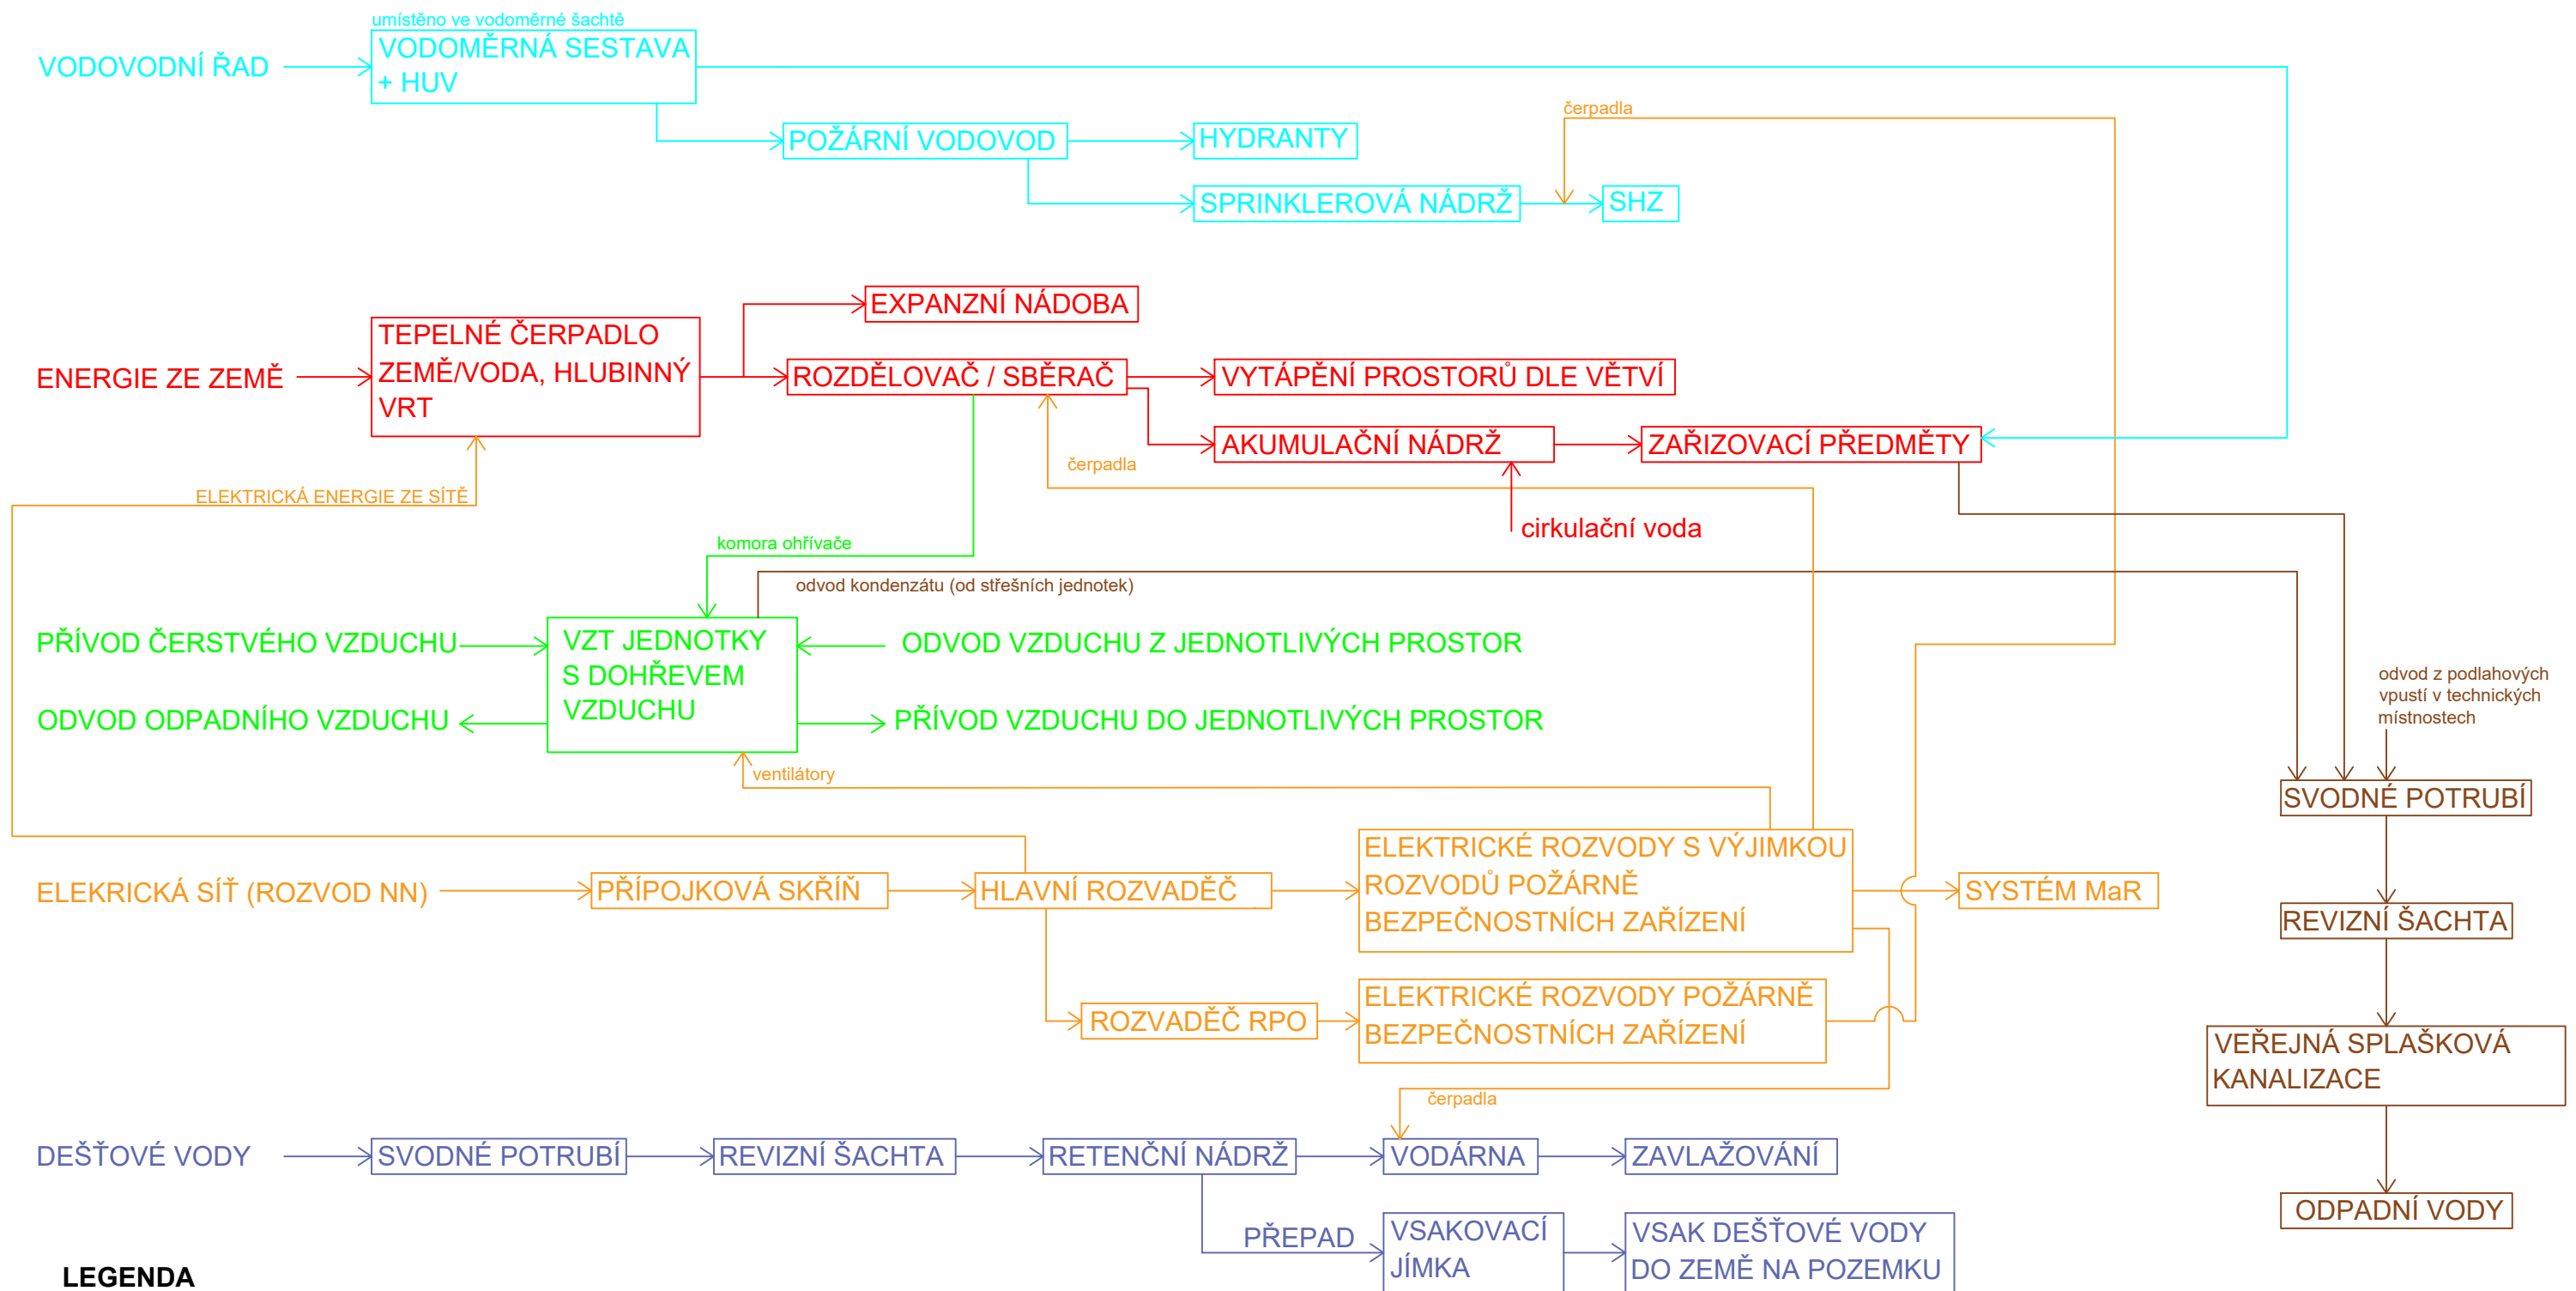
umístěno ve vodoměrné šachtě
VODOVODNÍ ŘAD
VODOMĚRNÁ SESTAVA + HUV
POŽÁRNÍ VODOVOD
HYDRANTY
čerpadla
SPRINKLEROVÁ NÁDRŽ
SHZ

EXPANZNÍ NÁDOBA
ENERGIE ZE ZEMĚ
TEPELNÉ ČERPADLO ZEMĚ/VODA, HLUBINNÝ VRT
ROZDĚLOVAČ / SBĚRAČ
VYTÁPĚNÍ PROSTORŮ DLE VĚTVÍ
AKUMULAČNÍ NÁDRŽ
ZAŘIZOVACÍ PŘEDMĚTY
čerpadla
ELEKTRICKÁ ENERGIE ZE SÍTĚ
cirkulační voda

komora ohřívače
odvod kondenzátu (od střešních jednotek)
PŘÍVOD ČERSTVÉHO VZDUCHU
VZT JEDNOTKY S DOHŘEVEM VZDUCHU
ODVOD VZDUCHU Z JEDNOTLIVÝCH PROSTOR
ODVOD ODPADNÍHO VZDUCHU
PŘÍVOD VZDUCHU DO JEDNOTLIVÝCH PROSTOR
odvod z podlahových vpustí v technických místnostech
ventilátory
SVODNÉ POTRUBÍ

ELEKTRICKÉ ROZVODY S VÝJIMKOU ROZVODŮ POŽÁRNĚ BEZPEČNOSTNÍCH ZAŘÍZENÍ
ELEKRICKÁ SÍŤ (ROZVOD NN)
PŘÍPOJKOVÁ SKŘÍŇ
HLAVNÍ ROZVADĚČ
SYSTÉM MaR
REVIZNÍ ŠACHTA
ROZVADĚČ RPO
ELEKTRICKÉ ROZVODY POŽÁRNĚ BEZPEČNOSTNÍCH ZAŘÍZENÍ
VEŘEJNÁ SPLAŠKOVÁ KANALIZACE
čerpadla
DEŠŤOVÉ VODY
SVODNÉ POTRUBÍ
REVIZNÍ ŠACHTA
RETENČNÍ NÁDRŽ
VODÁRNA
ZAVLAŽOVÁNÍ
ODPADNÍ VODY
PŘEPAD
VSAKOVACÍ JÍMKA
VSAK DEŠŤOVÉ VODY DO ZEMĚ NA POZEMKU
LEGENDA